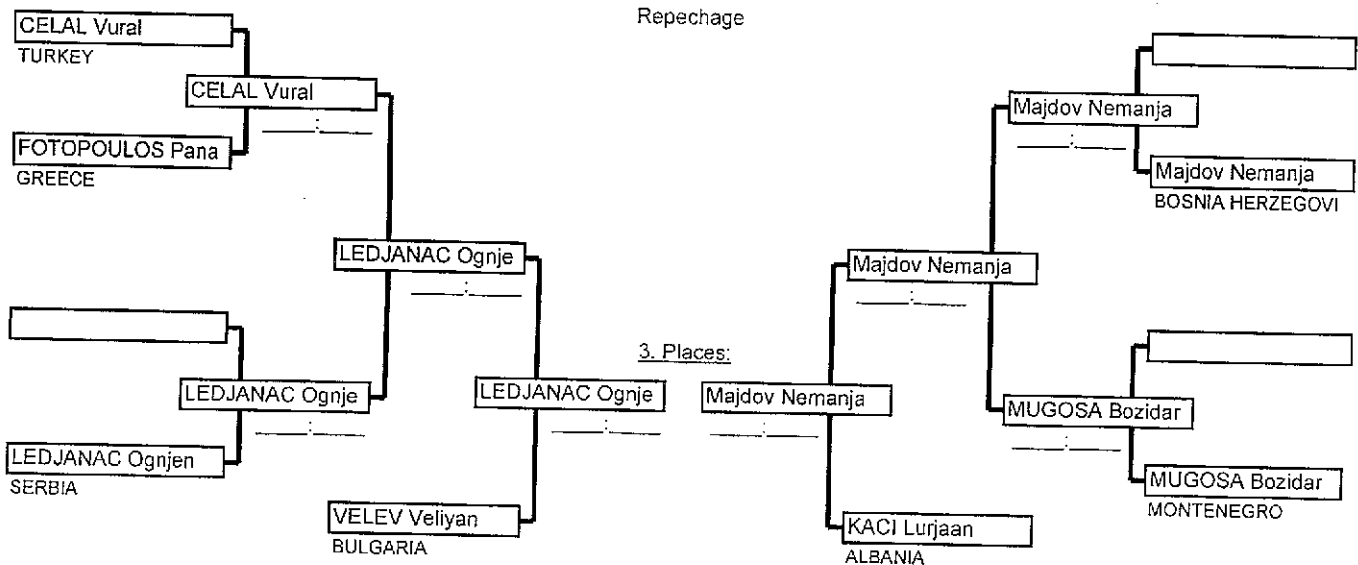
Repechage

CELAL Vural
TURKEY

CELAL Vural
____:____

FOTOPOULOS Pana
GREECE

LEDJANAC Ognje
____:____

LEDJANAC Ognje
____:____

LEDJANAC Ognjen
SERBIA

LEDJANAC Ognje
____:____

VELEV Veliyan
BULGARIA

3. Places:

Majdov Nemanja
____:____

KACI Lurjaan
ALBANIA

Majdov Nemanja
____:____

Majdov Nemanja
____:____

Majdov Nemanja
BOSNIA HERZEGOVI

MUGOSA Bozidar
____:____

MUGOSA Bozidar
MONTENEGRO